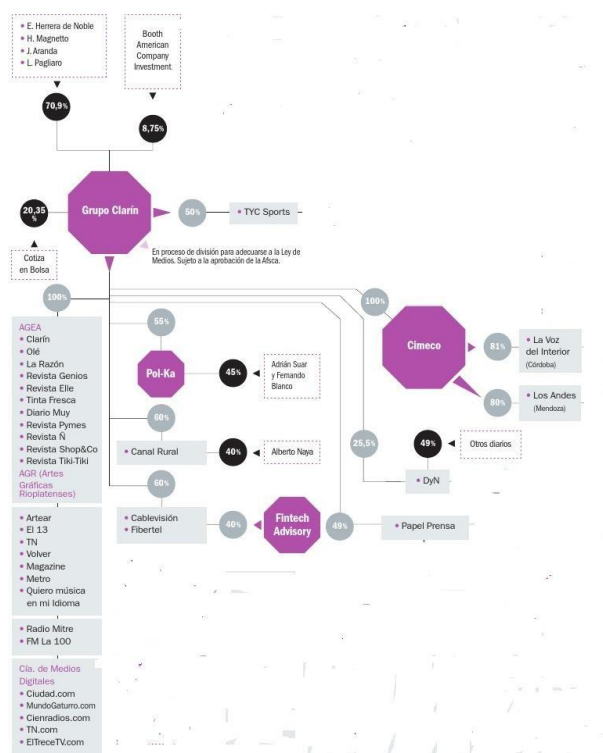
• E. Herrera de Noble
• H. Magnetto
• J. Aranda
• L. Pagliaro

Booth American Company Investment

70,9%

8,75%

20,35 %

Grupo Clarín

50%

• TYC Sports

En proceso de división para adecuarse a la Ley de Medios. Sujeto a la aprobación de la Afsca.

Cotiza en Bolsa

100%

100%

AGEA
• Clarín
• Olé
• La Razón
• Revista Genios
• Revista Elle
• Tinta Fresca
• Diario Muy
• Revista Pymes
• Revista Ñ
• Revista Shop&Co
• Revista Tiki-Tiki

AGR (Artes Gráficas Rioplatenses)

55%

Pol-Ka

45%

Adrián Suar y Fernando Blanco

Cimeco

81%

• La Voz del Interior (Córdoba)

80%

• Los Andes (Mendoza)

60%

• Canal Rural

40%

• Alberto Naya

25,5%

49%

Otros diarios

• DyN

60%

• Cablevisión
• Fibertel

40%

Fintech Advisory

49%

• Papel Prensa

• Artear
• El 13
• TN
• Volver
• Magazine
• Metro
• Quiero música en mi Idioma

• Radio Mitre
• FM La 100

Cía. de Medios Digitales
• Ciudad.com
• MundoGaturro.com
• Cienradios.com
• TN.com
• ElTreceTV.com